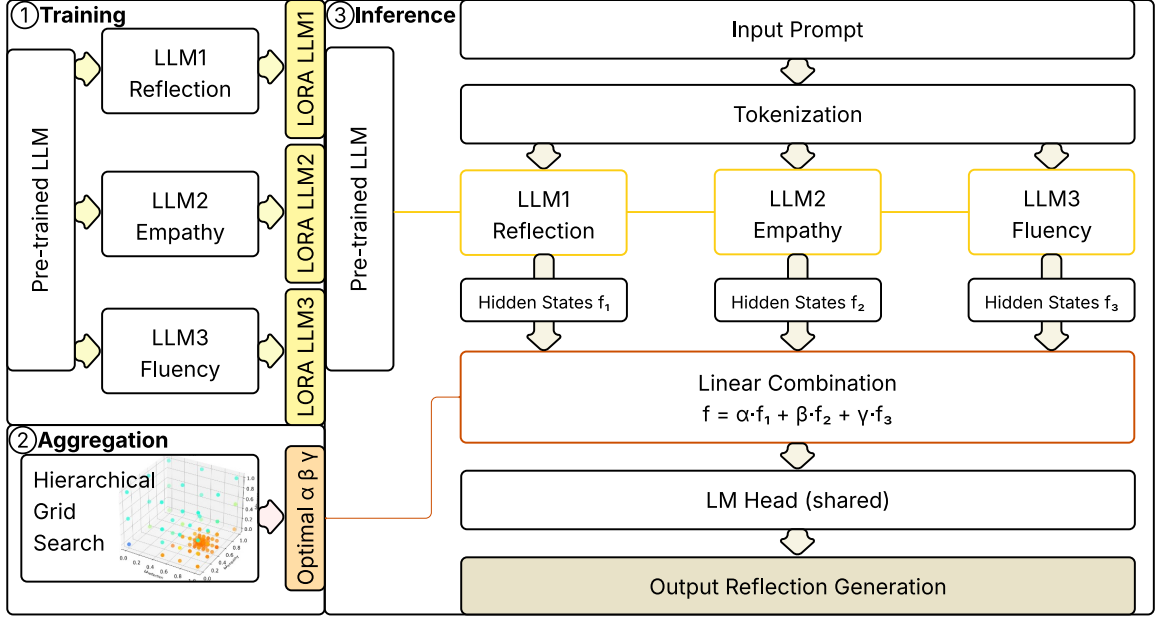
①Training

Pre-trained LLM

LLM1 Reflection

LLM2 Empathy

LLM3 Fluency

LORA LLM1

LORA LLM2

LORA LLM3

②Aggregation

Hierarchical Grid Search

Optimal α β γ

③Inference

Pre-trained LLM

Input Prompt

Tokenization

LLM1 Reflection

LLM2 Empathy

LLM3 Fluency

Hidden States $f_1$

Hidden States $f_2$

Hidden States $f_3$

Linear Combination
$f = \alpha \cdot f_1 + \beta \cdot f_2 + \gamma \cdot f_3$

LM Head (shared)

Output Reflection Generation